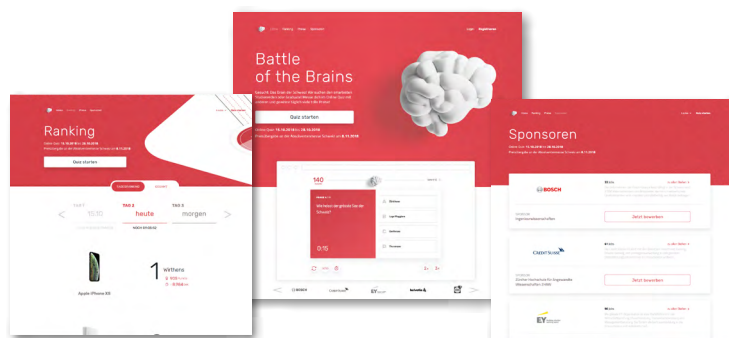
Ranking

Quiz starten

TAG 1
15.10

TAG 2
heute

TAG 3
morgen

Apple iPhone XS

1

Battle of the Brains

Quiz starten

140

Wie hoch ist gebaut das die Schweiz?

0:15

BOSCH

EY

Sponsoren

BOSCH

Jetzt bewerben

CREDIT SUISSE

Jetzt bewerben

EY